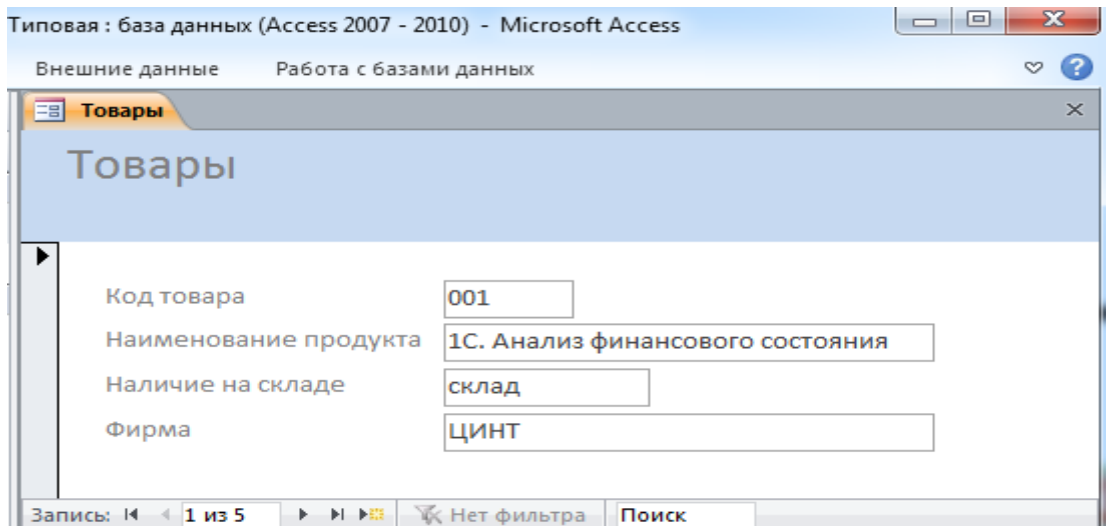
Типовая : база данных (Access 2007 - 2010) - Microsoft Access

Внешние данные Работа с базами данных

Товары

Товары

Код товара 001

Наименование продукта 1С. Анализ финансового состояния

Наличие на складе склад

Фирма ЦИНТ

Запись: 1 из 5 Нет фильтра Поиск